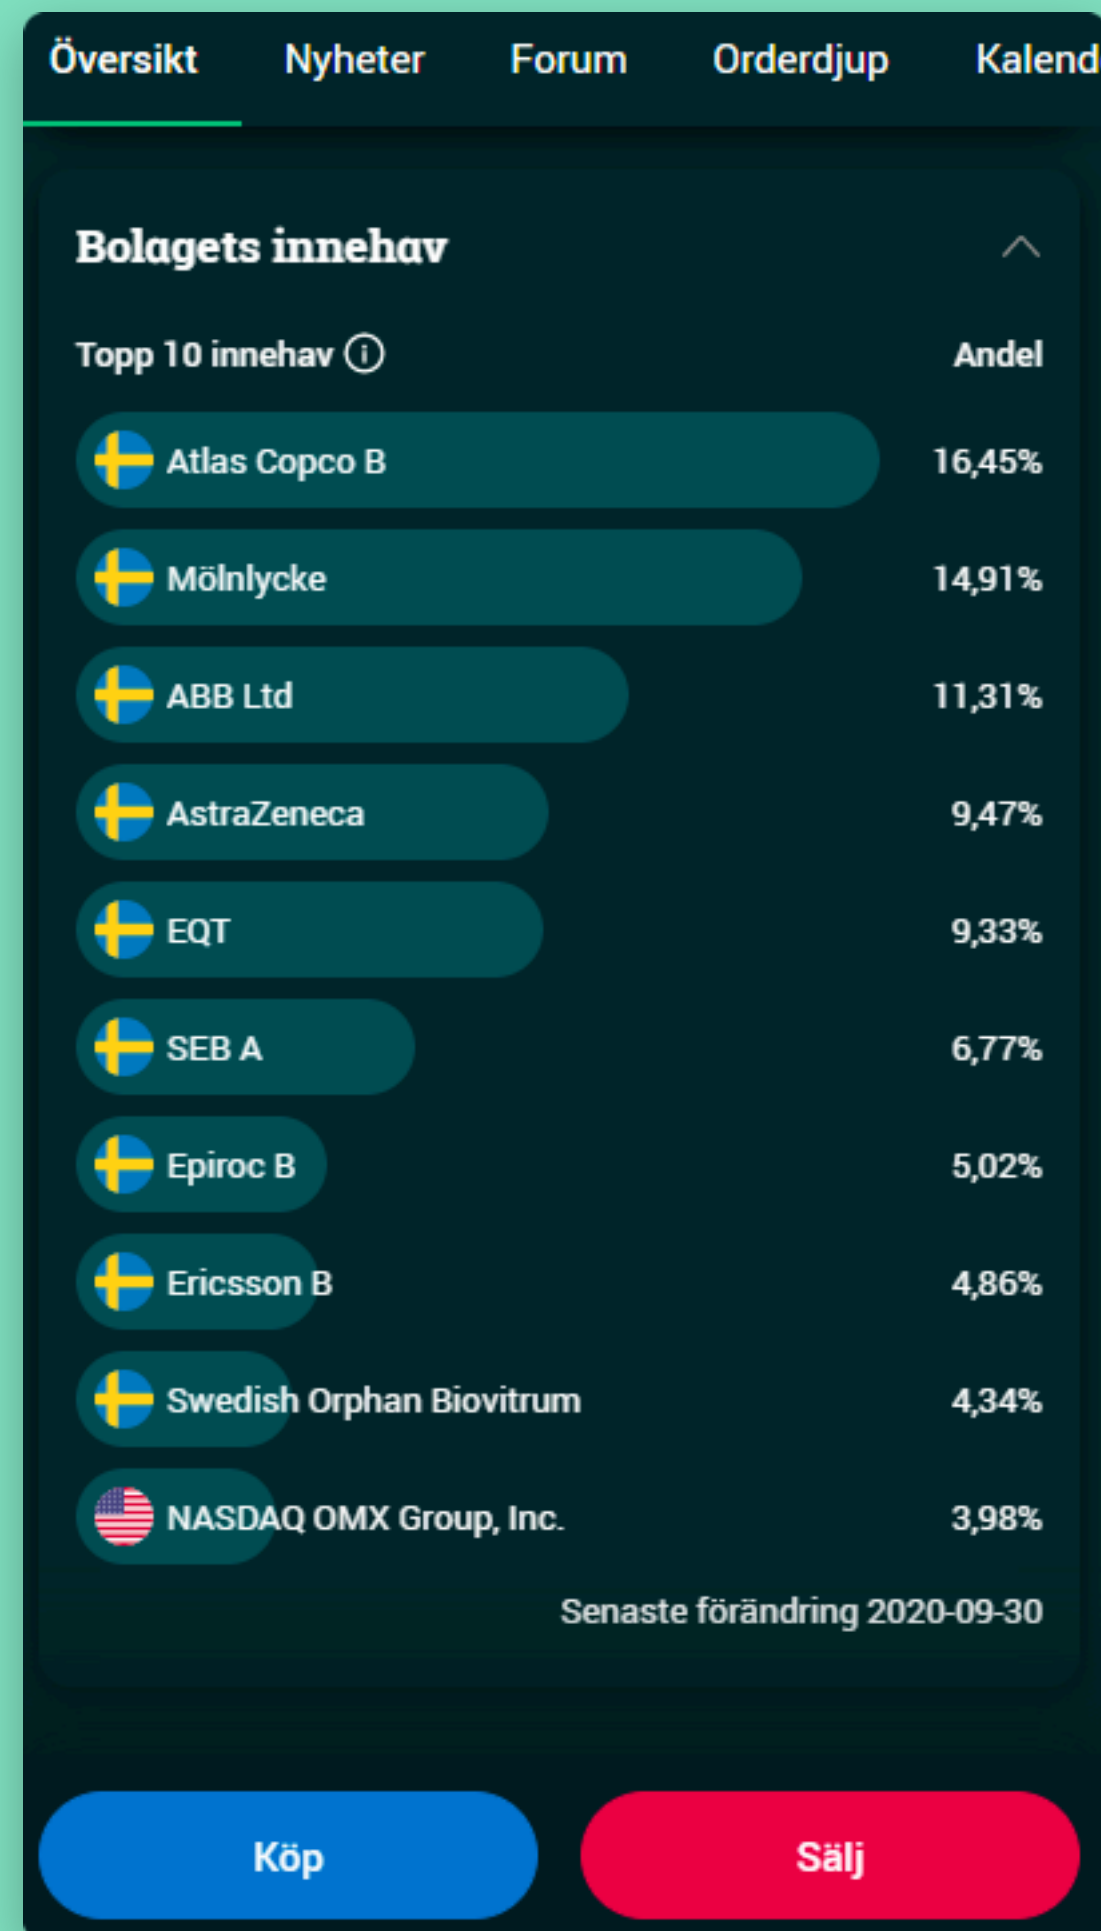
Översikt Nyheter Forum Orderdjup Kalend

Bolagets innehav

Topp 10 innehav ⓘ Andel

| | |
|---|---|
| Atlas Copco B | 16,45% |
| Mölnlycke | 14,91% |
| ABB Ltd | 11,31% |
| AstraZeneca | 9,47% |
| EQT | 9,33% |
| SEB A | 6,77% |
| Epiroc B | 5,02% |
| Ericsson B | 4,86% |
| Swedish Orphan Biovitrum | 4,34% |
| NASDAQ OMX Group, Inc. | 3,98% |

Senaste förändring 2020-09-30

Köp Sälj